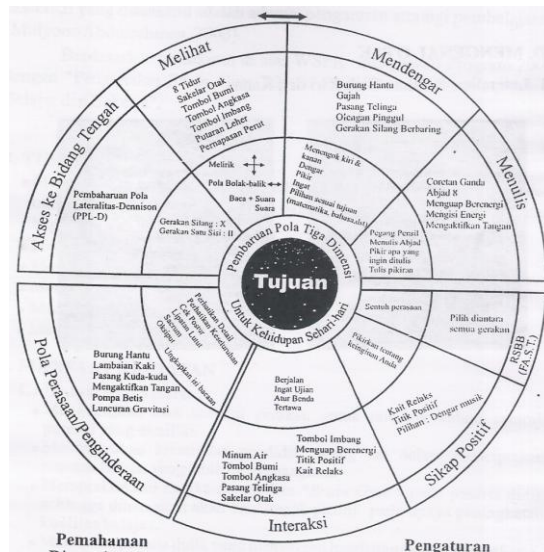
Melihat

Mendengar

Menulis

Akses ke Bidang Tengah

8 Tidur
Sakelar Otak
Tombol Bumi
Tombol Angkasa
Tombol Imbang
Putaran Leher
Pernapasan Perut

Burung Hantu
Gajah
Pasang Telinga
Oicagan Pinggul
Gerakan Silang Berbaring

Coretan Ganda
Abjad 8
Menguap Berenergi
Mengisi Energi
Mengaktifkan Tangan

Pembaharuan Pola Lateralitas-Dennison (PPL-D)

Melirik
Pola Bolak-balik
Baca + Suara
Suara

Menengok kiri & kanan
Dengar
Pikir
Ingat
Pilihan sesuai tujuan (matematika, bahasa, dll)

Pegang Pensil
Menulis Abjad
Pikir apa yang ingin ditulis
Tulis pikiran

Gerakan Silang : X
Gerakan Satu Sisi : II

Pembaruan Pola Tiga Dimensi

Tujuan

Untuk Kehidupan Sehari-hari

Pola Perasaan/Penginderaan

Burung Hantu
Lambaian Kaki
Pasang Kuda-kuda
Mengaktifkan Tangan
Pompa Betis
Luncuran Gravitasi

Perhatikan Detail
Perhatikan Keseluruhan
Cek Pinggul
Lipatan Lutut
Servis Okspin

Ungkapkan isi hatimu

Sentuh perasaan

Pikirkan tentang keinginan Anda

Pilih diantara semua gerakan

RSBB (F.A.S.T.)

Berjalan
Ingat Ujian
Atur Benda
Tertawa

Knit Relaks
Titik Positif
Pilihan : Dengar musik

Sikap Positif

Minum Air
Tombol Bumi
Tombol Angkasa
Pasang Telinga
Sakelar Otak

Tombol Imbang
Menguap Berenergi
Titik Positif
Kait Relaks

Interaksi

Pemahaman

Pengaturan